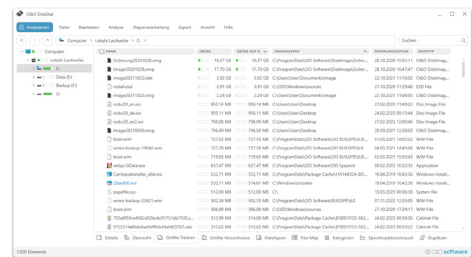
O&O DiskStat

Analysieren Datei Bearbeiten Analyse Steuererweiterung Export Ansicht Hilfe

Computer > Lokale Laufwerke > C: >

Suchen

Computer
Lokale Laufwerke
C:
Data (E:)
Backup (F:)
G:

| NAME | GRÖßE | GRÖßE AUF D. | ORIGINALPFAD | ÄNDERUNGSDATUM | DATEITYP |
|---|---|---|---|---|---|
| Sicherung2020.0328.img | 18,37 GB | 18,37 GB | C:\ProgramData\O&O Software\DiskImage\Siche... | 28.10.2020 15:07:11 | O&O DiskImag... |
| Image2020038.img | 17,75 GB | 17,75 GB | C:\ProgramData\O&O Software\DiskImage\Siche... | 26.03.2020 15:09:11 | O&O DiskImag... |
| Image20211022.omg | 3,92 GB | 3,92 GB | C:\Users\User\Documents\Image | 22.10.2021 11:16:02 | O&O DiskImag... |
| install.esd | 3,91 GB | 3,91 GB | C:\$WINDOWS.~BT\Sources | 27.10.2020 17:29:46 | ESD File |
| Image20211022.omg | 2,24 GB | 2,24 GB | C:\Users\User\Documents\Image | 22.10.2021 11:16:02 | O&O DiskImag... |
| oodsc20_en.iso | 950,14 MB | 950,14 MB | C:\Users\User\Desktop | 27.02.2020 11:48:02 | Disc Image File |
| oodsc20_de.iso | 950,11 MB | 950,11 MB | C:\Users\User\Desktop | 27.02.2020 11:45:02 | Disc Image File |
| oodsc20_en.iso | 796,69 MB | 796,69 MB | C:\Users\User\Desktop | 02.09.2021 12:19:07 | Disc Image File |
| Image20211020.omg | 796,60 MB | 796,60 MB | C:\Users\User\Desktop | 20.08.2021 12:30:05 | Disc Image File |
| boot.wim | 727,55 MB | 727,55 MB | C:\ProgramData\O&O Software\OO BUILDFILE.E... | 22.03.2021 11:34:06 | WAM File |
| winre-backup-19040.wim | 727,39 MB | 727,39 MB | C:\ProgramData\O&O Software\OO BUILDFILE.E... | 22.05.2021 14:05:06 | WIM File |
| boot.wim | 719,65 MB | 719,65 MB | C:\ProgramData\O&O Software\OO BUILDFILE.E... | 02.03.2021 15:03:43 | WIM File |
| OOsm.exe | 657,47 MB | 657,47 MB | C:\ProgramData\O&O Software\OO Snipper\... | 18.03.2020 15:53:30 | Application |
| Camtasia.installer_x64.msi | 532,71 MB | 532,71 MB | C:\ProgramData\Package Cache\{741443C4-BD... | 19.04.2019 10:42:26 | Windows Instal... |
| 20ac00.msi | 532,71 MB | 514,01 MB | C:\Windows\Installer | 19.04.2019 10:42:26 | Windows Instal... |
| pagefile.sys | 512,00 MB | 512,00 MB | C: | 10.03.2020 10:05:10 | System File |
| winre-backup-22621.wim | 502,34 MB | 502,34 MB | C:\ProgramData\O&O Software\OO BUILDFILE\D | 07.11.2022 12:00:56 | WIM File |
| boot.wim | 388,69 MB | 388,69 MB | C:\$WINDOWS.~BT\Sources | 27.10.2020 14:15:48 | WIM File |
| 7f2a...cab | 331,09 MB | 314,00 MB | C:\ProgramData\Package Cache\{F9E01F55-5E2... | 24.02.2020 00:59:56 | Cabinet File |
| 97221...cab | 321,69 MB | 320,00 MB | C:\ProgramData\Package Cache\{F9E01F55-5E2... | 24.02.2020 00:59:56 | Cabinet File |

Details Übersicht Größte Dateien Größte Verzeichnisse Dateitypen Tree Map Kategorien Speicherplatzverbrauch Duplikate

1.200 Elemente

O&O software